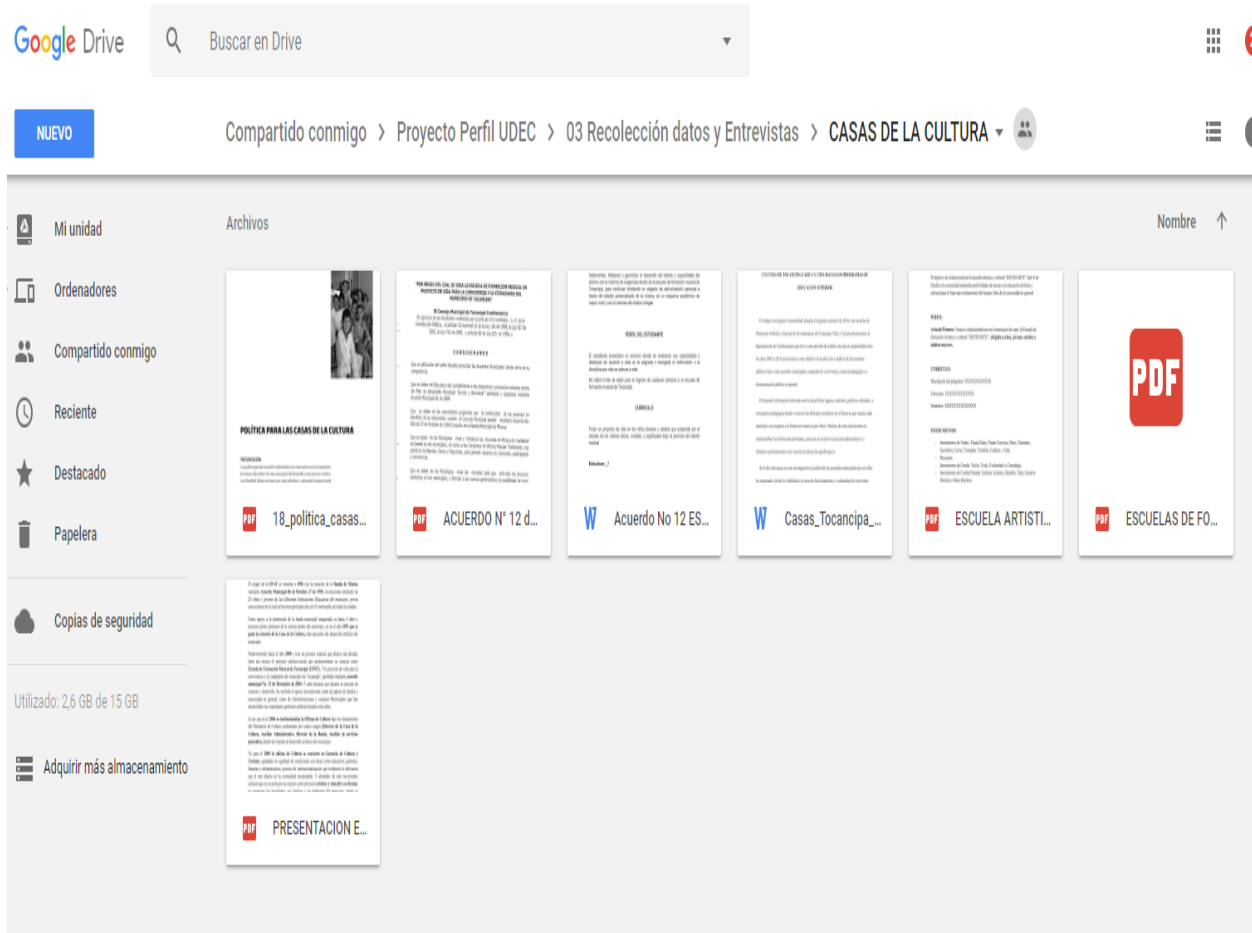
Google Drive

Buscar en Drive

NUEVO

Compartido conmigo › Proyecto Perfil UDEC › 03 Recolección datos y Entrevistas › CASAS DE LA CULTURA

Mi unidad

Ordenadores

Compartido conmigo

Reciente

Destacado

Papelera

Copias de seguridad

Utilizado: 2,6 GB de 15 GB

Adquirir más almacenamiento

Archivos

Nombre

POLÍTICA PARA LAS CASAS DE LA CULTURA

18_politica_casas...

ACUERDO N° 12 d...

PERFIL DEL ESTUDIANTE

CURRICULO

Acuerdo No 12 ES...

Casas_Tocancipa_...

ESCUELA ARTISTI...

PDF

ESCUELAS DE FO...

PRESENTACION E...